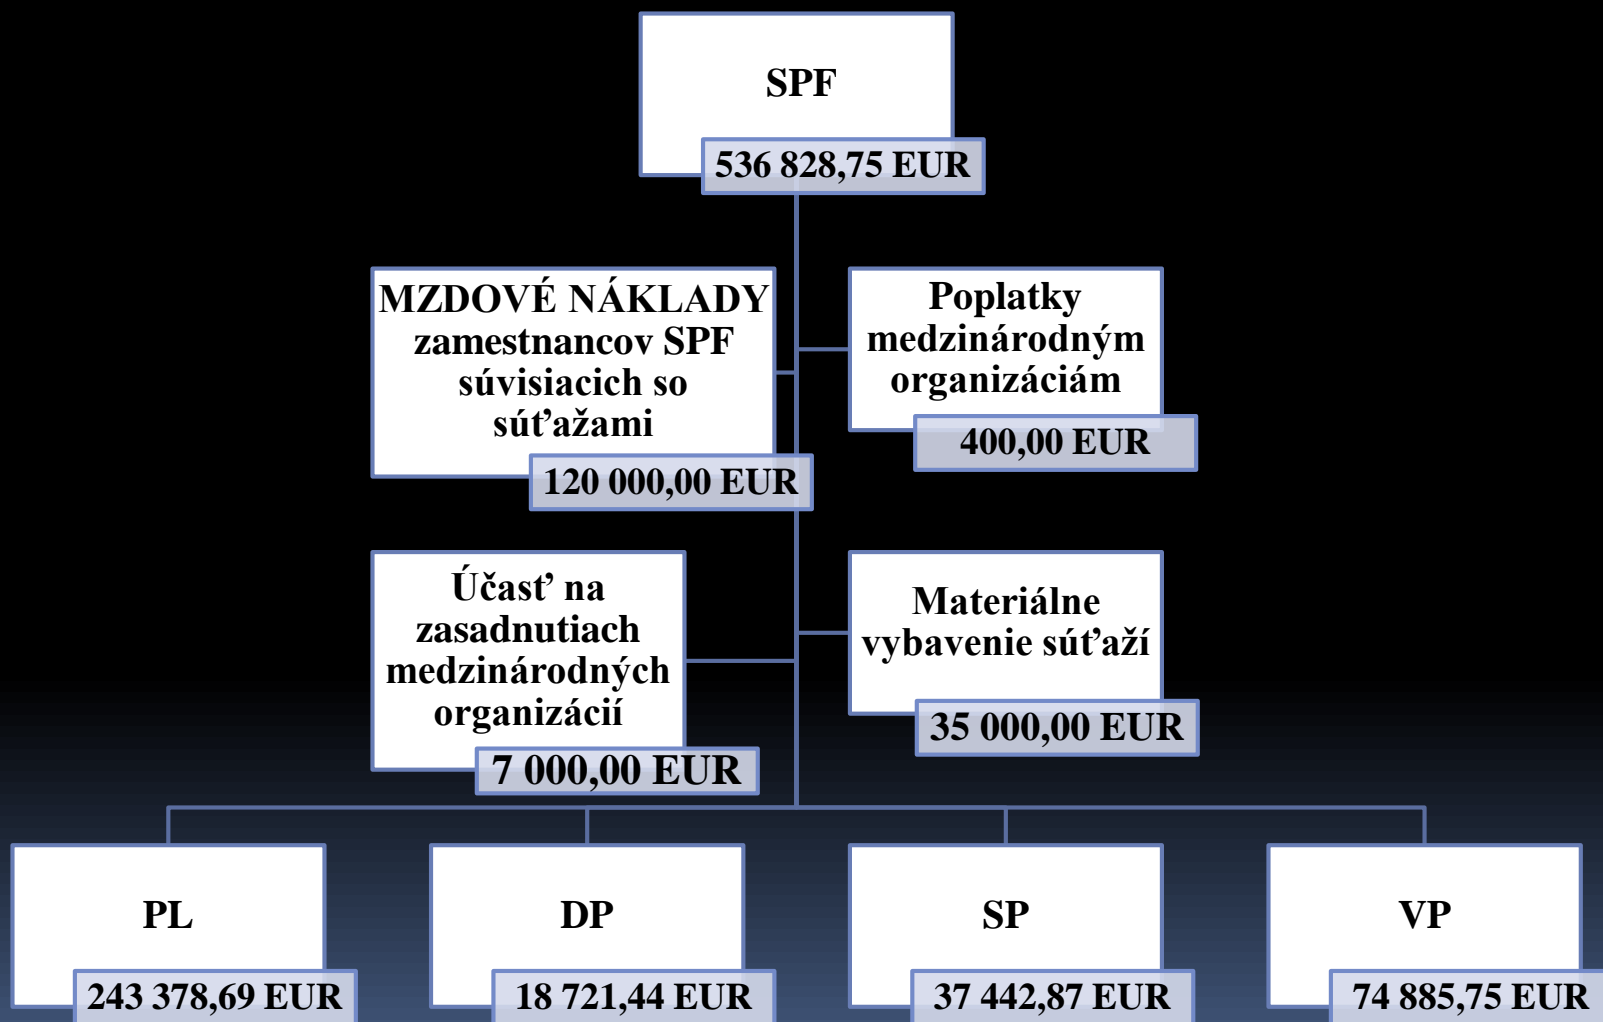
SPF

536 828,75 EUR

MZDOVÉ NÁKLADY zamestnancov SPF súvisiacich so súťažami

120 000,00 EUR

Poplatky medzinárodným organizáciám

400,00 EUR

Účasť na zasadnutiach medzinárodných organizácií

7 000,00 EUR

Materiálne vybavenie súťaží

35 000,00 EUR

PL

243 378,69 EUR

DP

18 721,44 EUR

SP

37 442,87 EUR

VP

74 885,75 EUR